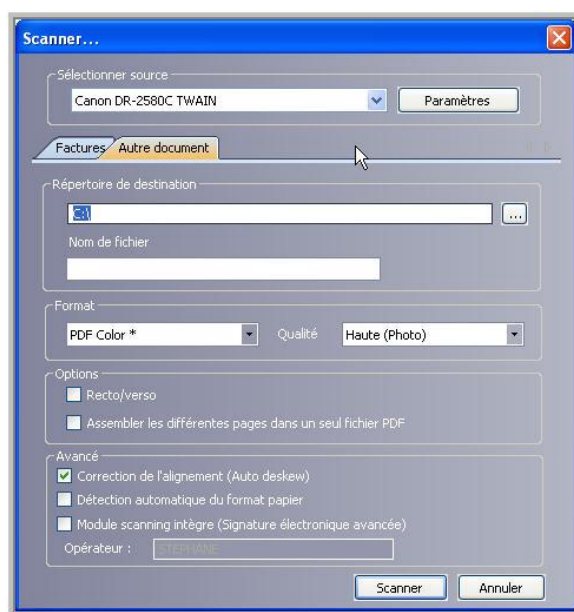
Scanner...

Sélectionner source

Canon DR-2580C TWAIN

Paramètres

Factures

Autre document

Répertoire de destination

C:\

...

Nom de fichier

Format

PDF Color *

Qualité

Haute (Photo)

Options

Recto/verso

Assembler les différentes pages dans un seul fichier PDF

Avancé

Correction de l'alignement (Auto deskew)

Détection automatique du format papier

Module scanning intègre (Signature électronique avancée)

Opérateur :

STEPHANE

Scanner

Annuler